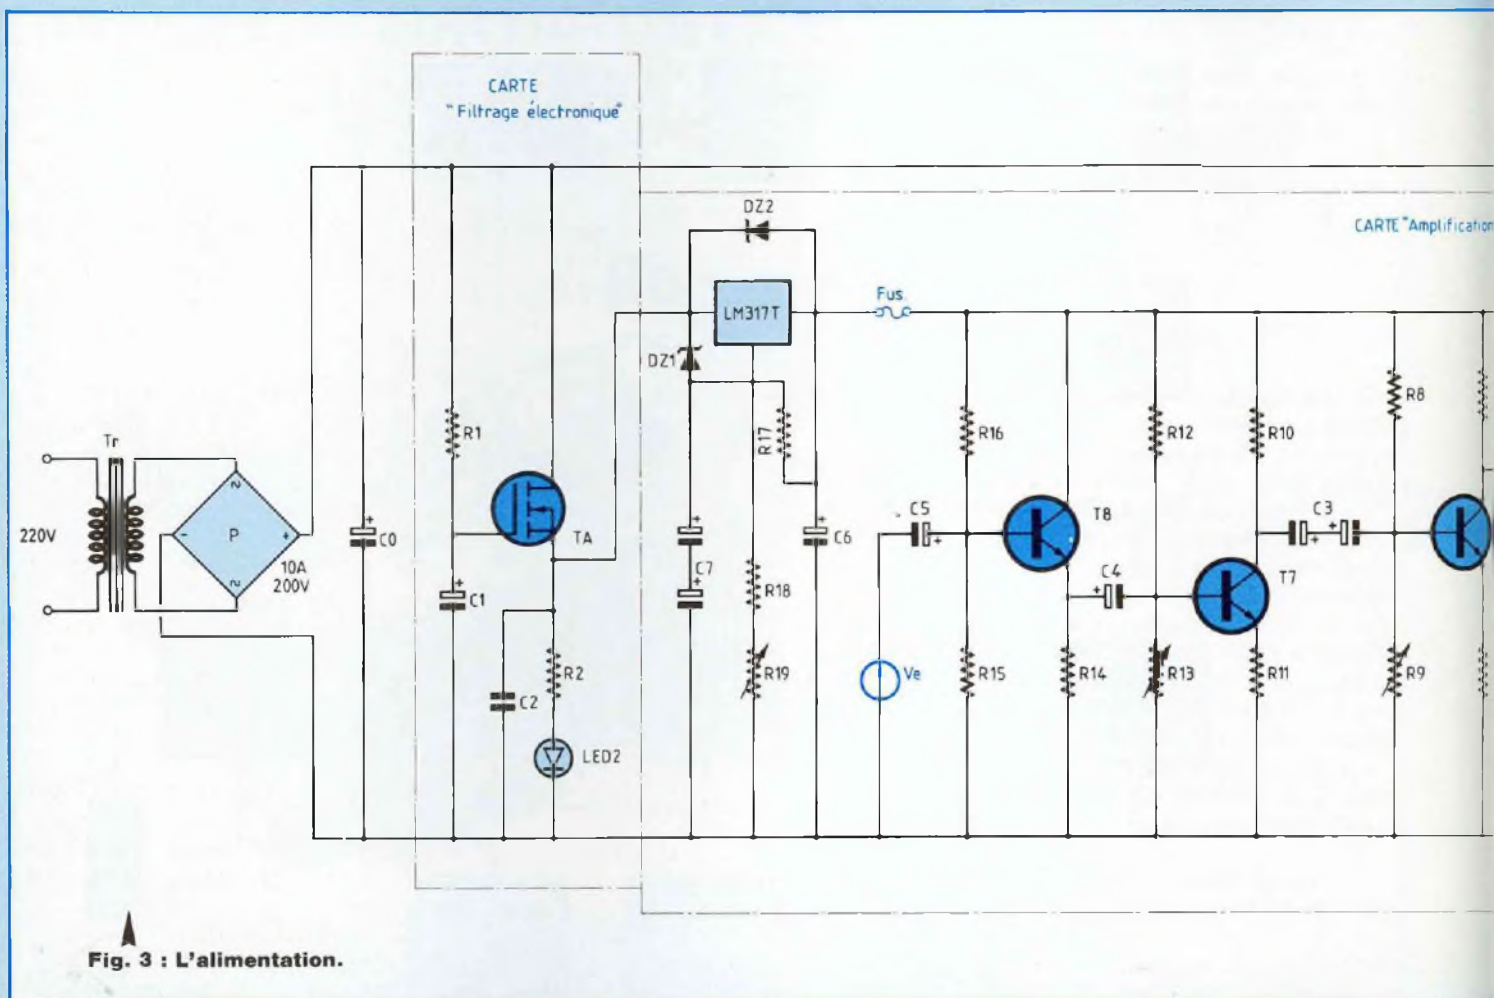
CARTE
"Filtrage électronique"

DZ2

CARTE "Amplificatio

LM317T

Fus

DZ1

R8

R1

R17

R16

R12

R10

Tr

220V

P

10A
200V

C0

TA

C7

C6

C5

T8

C3

C4

T7

C1

R18

C2

R2

R19

Ve

R15

R14

R13

R11

R9

LED2

Fig. 3 : L'alimentation.